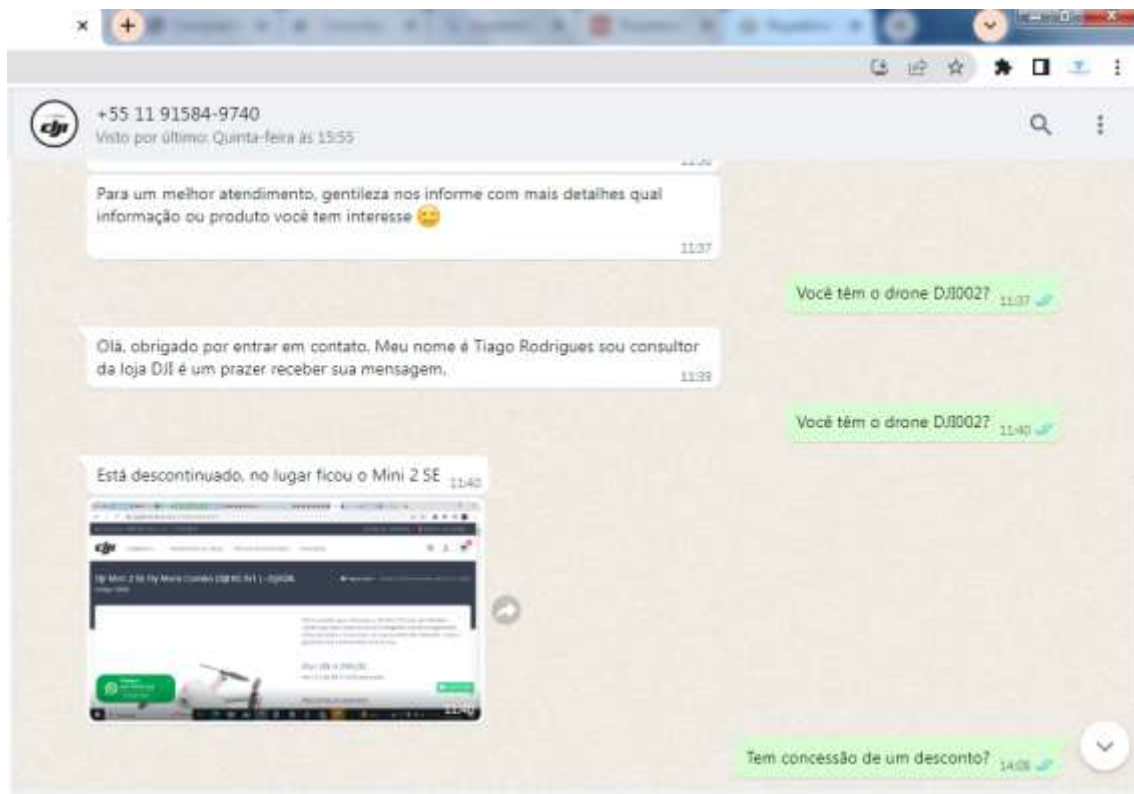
+55 11 91584-9740
Visto por último: Quinta-feira às 15:55

Para um melhor atendimento, gentileza nos informe com mais detalhes qual informação ou produto você tem interesse 😊 11:37

Você têm o drone DJI002? 11:37

Olá, obrigado por entrar em contato. Meu nome é Tiago Rodrigues sou consultor da loja DJI é um prazer receber sua mensagem. 11:39

Você têm o drone DJI002? 11:40

Está descontinuado, no lugar ficou o Mini 2 SE 11:40

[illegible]

11:40

Tem concessão de um desconto? 14:06